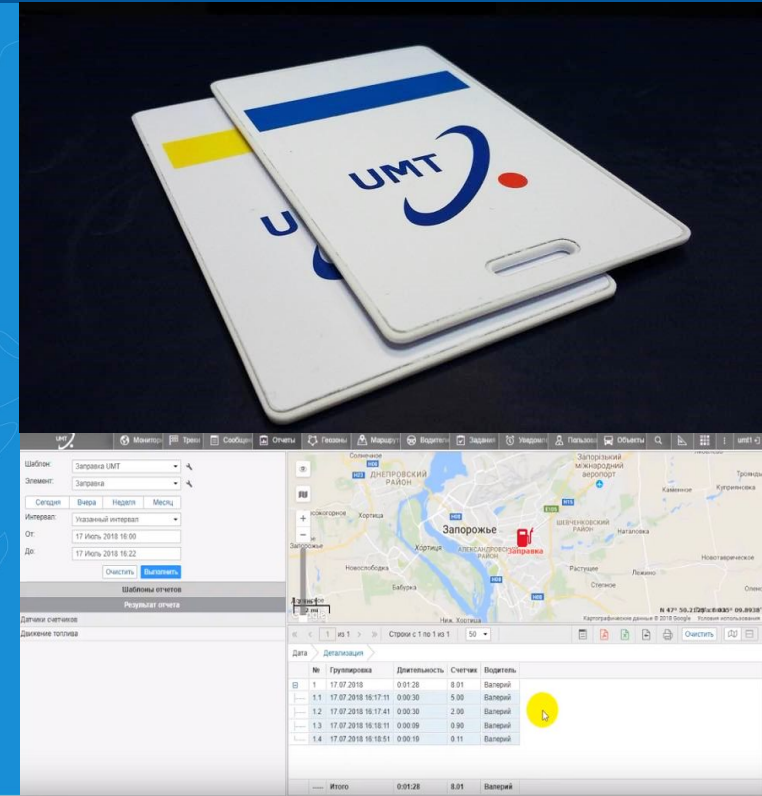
UMT

UMT

UMT

Монитор Трек Сообщен Отчеты Геозоны Маршру Водител Задани Уведом Пользов Объекты umt1

Шаблон: Заправка UMT
Элемент: Заправка
Сегодня Вчера Неделя Месяц
Интервал: Указанный интервал
От: 17 Июль 2018 16:00
До: 17 Июль 2018 16:22
Очистить Выполнить

Шаблоны отчетов
Результат отчета
Датчики счетчиков
Движение топлива

Запорожье
Заправка
ДНЕПРОВСКИЙ РАЙОН
Хортица
Запорізький міжнародний аеропорт
Солнечное
Кочерское
Кругловка
Новостепное
Новоалександровка
Натальевка
Каменное
Куприяновка
Новотроевское
Степное
Растущее
Балабино
Новослободка
Бабурка
ШЕВЧЕНКОВСКИЙ РАЙОН
АЛЕКСАНДРОВСКИЙ РАЙОН
Ниж. Хортица
Картографические данные © 2018 Google Условия использования
N 47° 50.22' E 35° 09.8938'

1 из 1 Строки с 1 по 1 из 1 50 Очистить

Дата Детализация

| № | Группировка | Длительность | Счетчик | Водитель |
|---|---|---|---|---|
| 1 | 17.07.2018 | 0:01:28 | 8.01 | Валерий |
| 1.1 | 17.07.2018 16:17:11 | 0:00:30 | 5.00 | Валерий |
| 1.2 | 17.07.2018 16:17:41 | 0:00:30 | 2.00 | Валерий |
| 1.3 | 17.07.2018 16:18:11 | 0:00:09 | 0.90 | Валерий |
| 1.4 | 17.07.2018 16:18:51 | 0:00:19 | 0.11 | Валерий |
| ----- | Итого | 0:01:28 | 8.01 | Валерий |